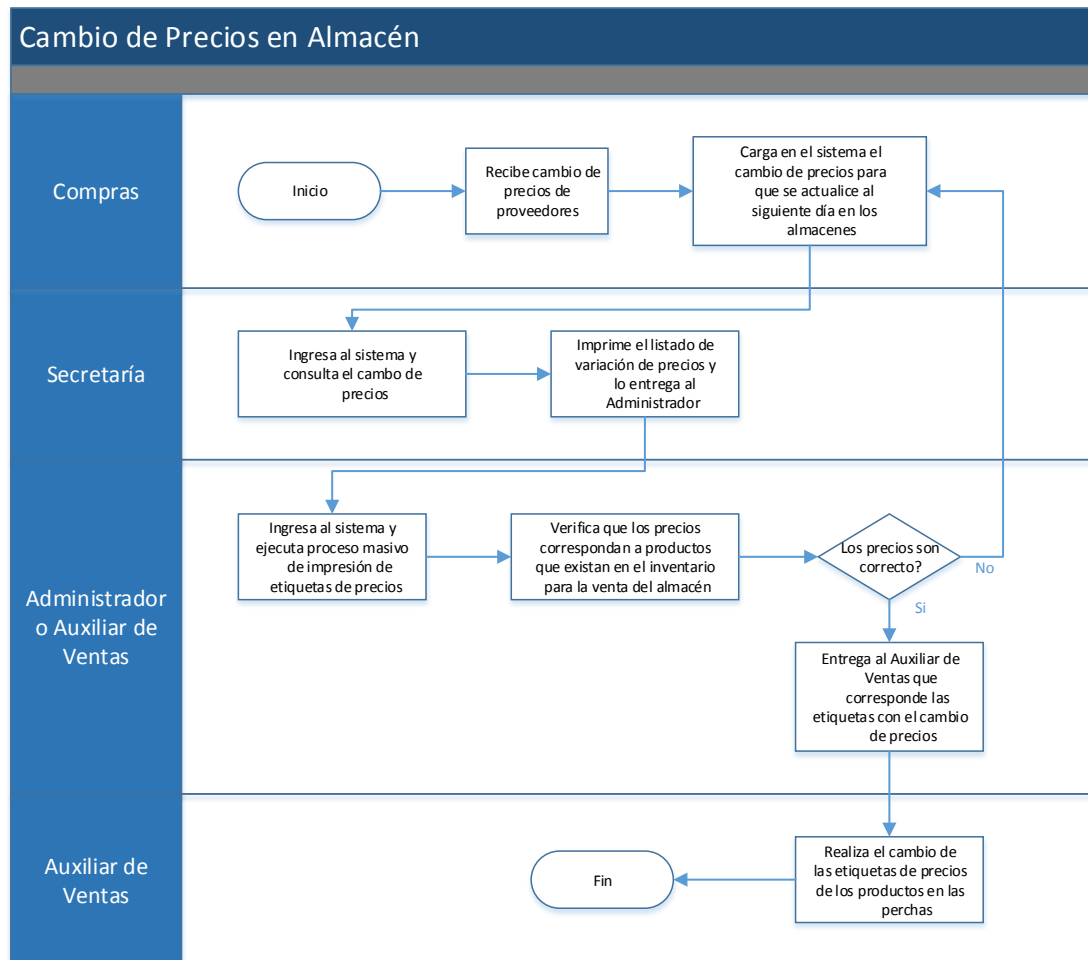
Cambio de Precios en Almacén

Compras

Inicio

Recibe cambio de precios de proveedores

Carga en el sistema el cambio de precios para que se actualice al siguiente día en los almacenes

Secretaría

Ingresa al sistema y consulta el cambo de precios

Imprime el listado de variación de precios y lo entrega al Administrador

Administrador o Auxiliar de Ventas

Ingresa al sistema y ejecuta proceso masivo de impresión de etiquetas de precios

Verifica que los precios correspondan a productos que existan en el inventario para la venta del almacén

Los precios son correcto?

No

Si

Entrega al Auxiliar de Ventas que corresponde las etiquetas con el cambio de precios

Auxiliar de Ventas

Realiza el cambio de las etiquetas de precios de los productos en las perchas

Fin